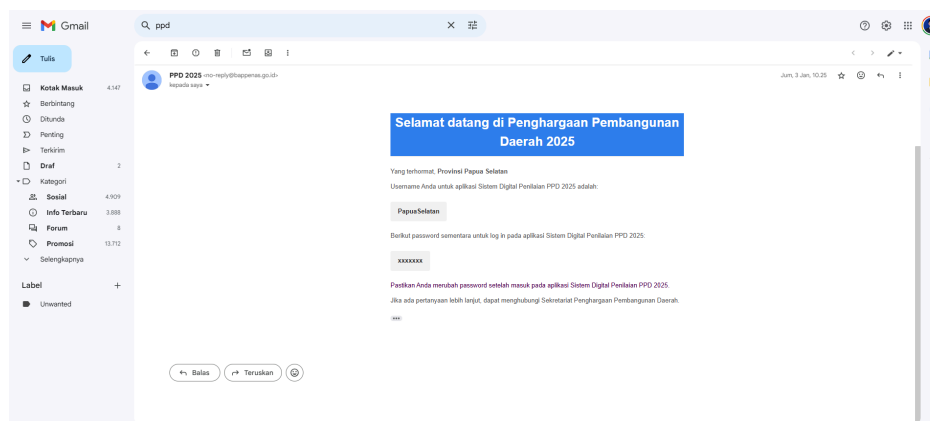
Gmail

ppd

Tulis

Kotak Masuk 4.147
Berbintang
Ditunda
Penting
Terkirim
Draf 2
Kategori
Sosial 4.909
Info Terbaru 3.888
Forum 8
Promosi 13.712
Selengkapnya

Label +
Unwanted

PPD 2025 <no-reply@bappenas.go.id>
kepada saya

Jum, 3 Jan, 10.25

Selamat datang di Penghargaan Pembangunan Daerah 2025

Yang terhormat, Provinsi Papua Selatan

Username Anda untuk aplikasi Sistem Digital Penilaian PPD 2025 adalah:

PapuaSelatan

Berikut password sementara untuk log in pada aplikasi Sistem Digital Penilaian PPD 2025:

xxxxxxx

Pastikan Anda merubah password setelah masuk pada aplikasi Sistem Digital Penilaian PPD 2025.

Jika ada pertanyaan lebih lanjut, dapat menghubungi Sekretariat Penghargaan Pembangunan Daerah.

Balas
Teruskan